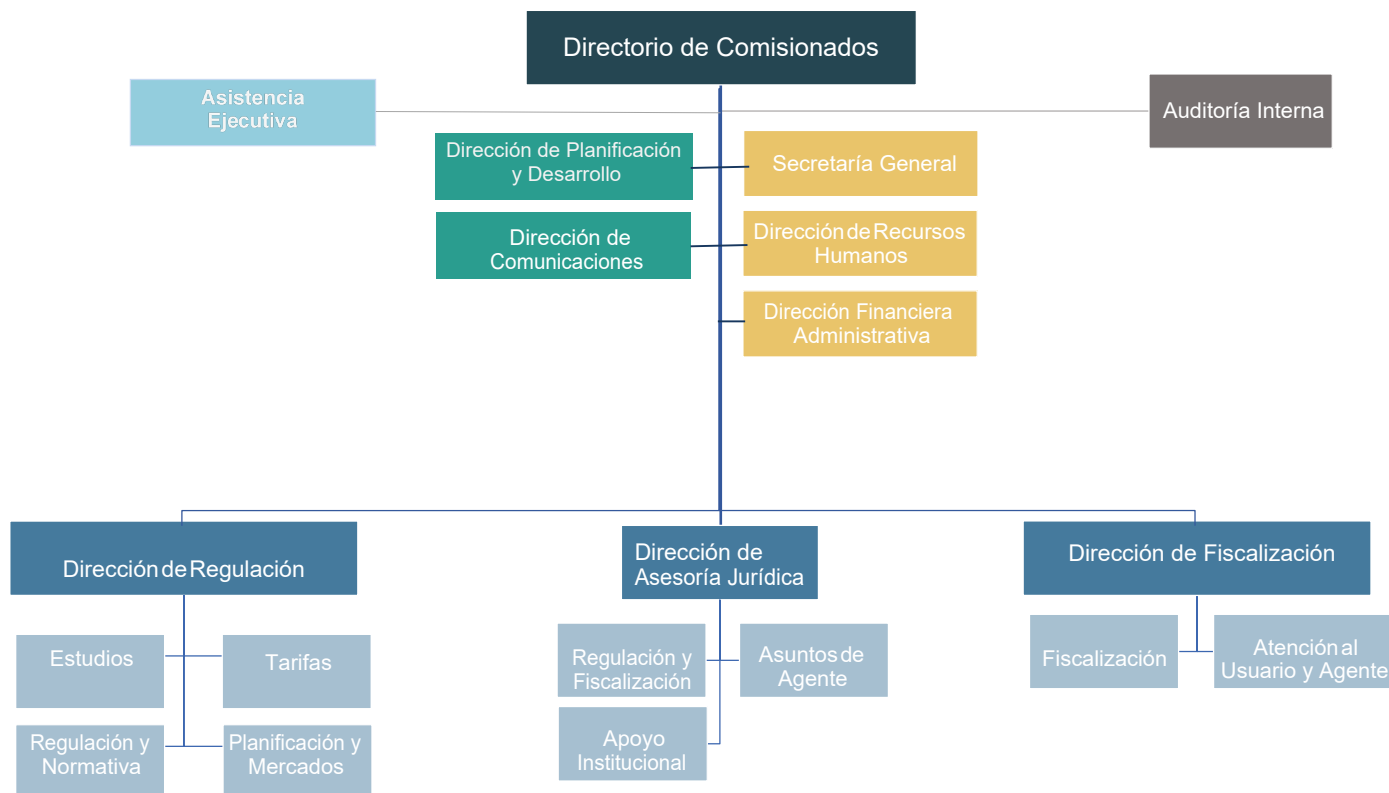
Directorio de Comisionados

Asistencia Ejecutiva

Auditoría Interna

Dirección de Planificación y Desarrollo

Secretaría General

Dirección de Comunicaciones

Dirección de Recursos Humanos

Dirección Financiera Administrativa

Dirección de Regulación

Estudios

Tarifas

Regulación y Normativa

Planificación y Mercados

Dirección de Asesoría Jurídica

Regulación y Fiscalización

Asuntos de Agente

Apoyo Institucional

Dirección de Fiscalización

Fiscalización

Atención al Usuario y Agente